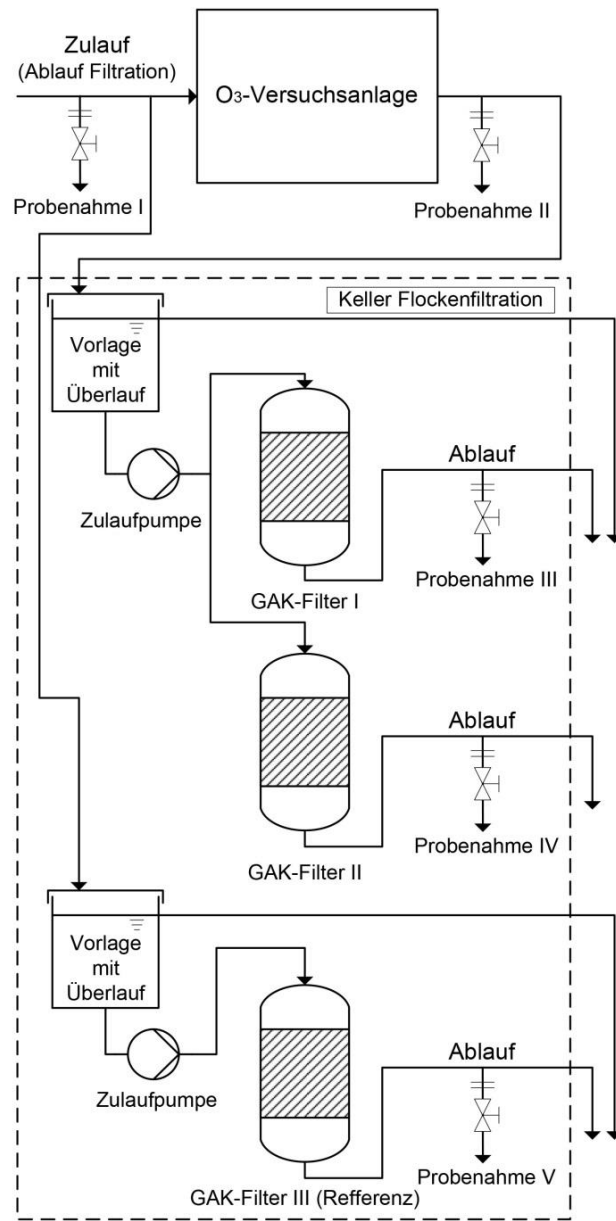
Zulauf
(Ablauf Filtration)

$O_3$-Versuchsanlage

Probenahme I

Probenahme II

Keller Flockenfiltration

Vorlage mit Überlauf

Zulaufpumpe

Ablauf

Probenahme III

GAK-Filter I

Ablauf

Probenahme IV

GAK-Filter II

Vorlage mit Überlauf

Zulaufpumpe

Ablauf

Probenahme V

GAK-Filter III (Refferenz)